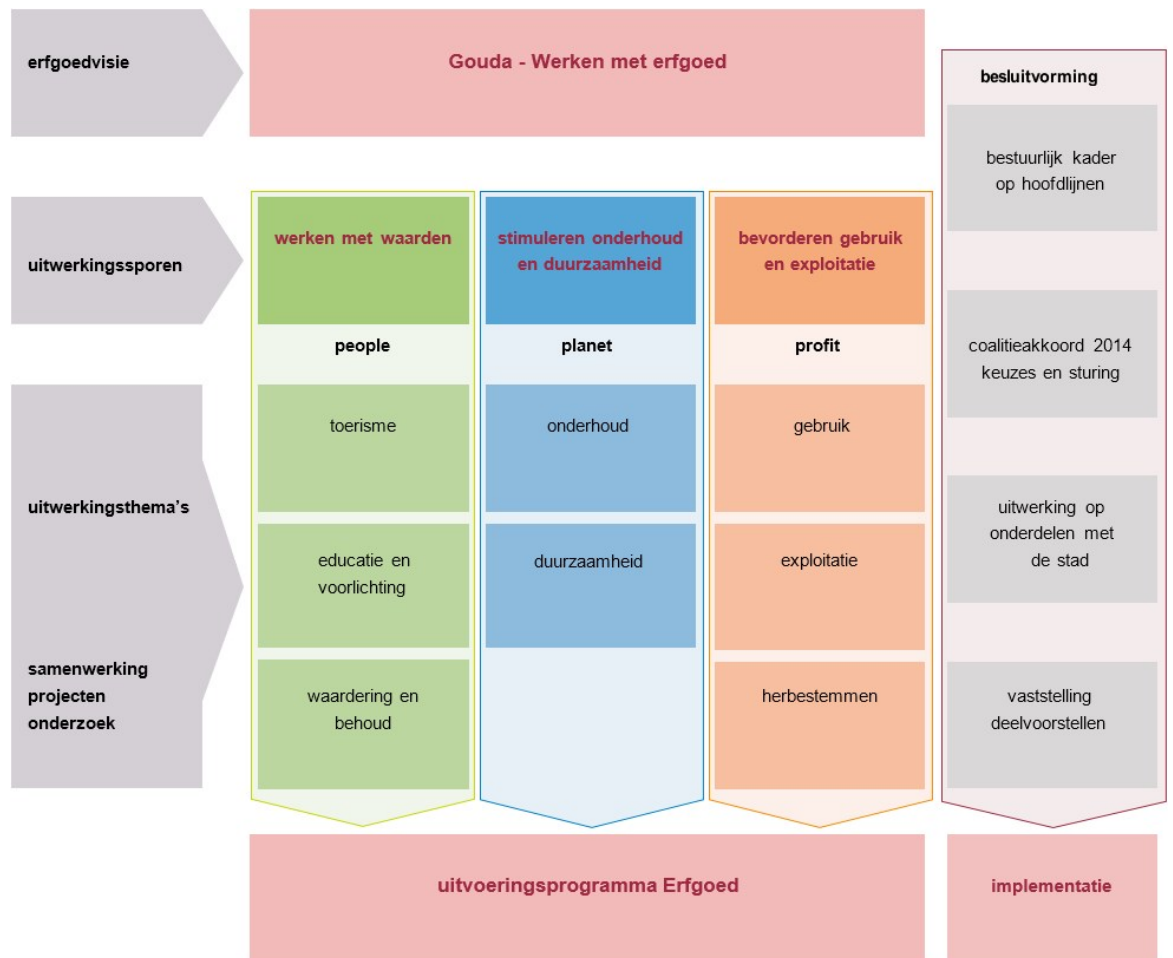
erfgoedvisie

Gouda - Werken met erfgoed

besluitvorming

bestuurlijk kader op hoofdlijnen

uitwerkingssporen

werken met waarden

stimuleren onderhoud en duurzaamheid

bevorderen gebruik en exploitatie

people

planet

profit

coalitieakkoord 2014 keuzes en sturing

toerisme

onderhoud

gebruik

uitwerkingsthema's

uitwerking op onderdelen met de stad

educatie en voorlichting

duurzaamheid

exploitatie

samenwerking
projecten
onderzoek

waardering en behoud

herbestemmen

vaststelling deelvoorstellen

uitvoeringsprogramma Erfgoed

implementatie